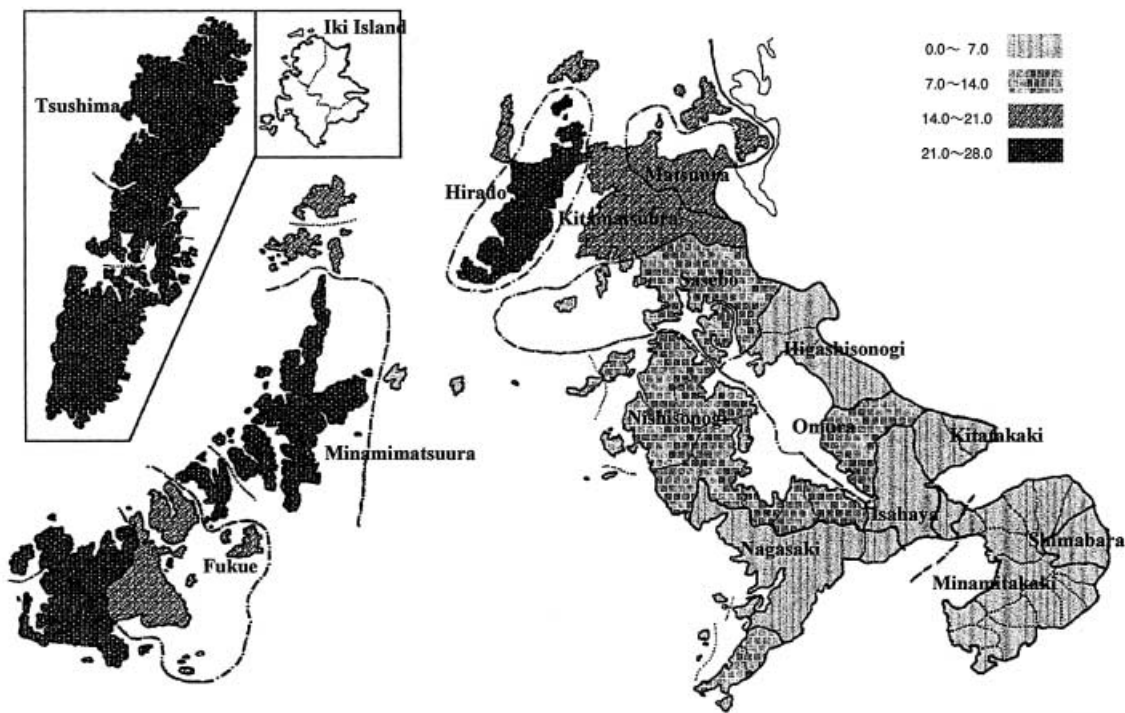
Iki Island

Tsushima

0.0～ 7.0
7.0～14.0
14.0～21.0
21.0～28.0

Hirado
Matsuura
Kitamatsuura
Sasebo
Higashisonogi
Nishisonogi
Omura
Kitatakaki
Isahaya
Shimabara
Nagasaki
Minamitakaki
Minamimatsuura
Fukue